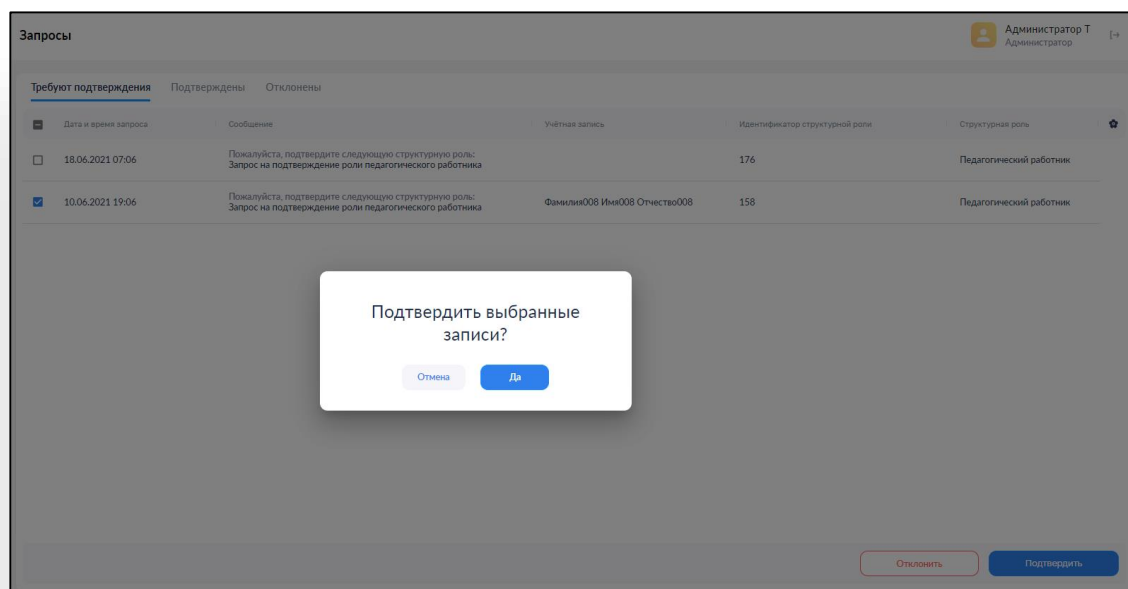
Запросы

Администратор Т
Администратор

Требуют подтверждения Подтверждены Отклонены

| | Дата и время запроса | Сообщение | Учётная запись | Идентификатор структурной роли | Структурная роль |
|---|---|---|---|---|---|
| | 18.06.2021 07:06 | Пожалуйста, подтвердите следующую структурную роль: Запрос на подтверждение роли педагогического работника | | 176 | Педагогический работник |
| | 10.06.2021 19:06 | Пожалуйста, подтвердите следующую структурную роль: Запрос на подтверждение роли педагогического работника | Фамилия008 Имя008 Отчество008 | 158 | Педагогический работник |

Подтвердить выбранные записи?

Отмена Да

Отклонить Подтвердить